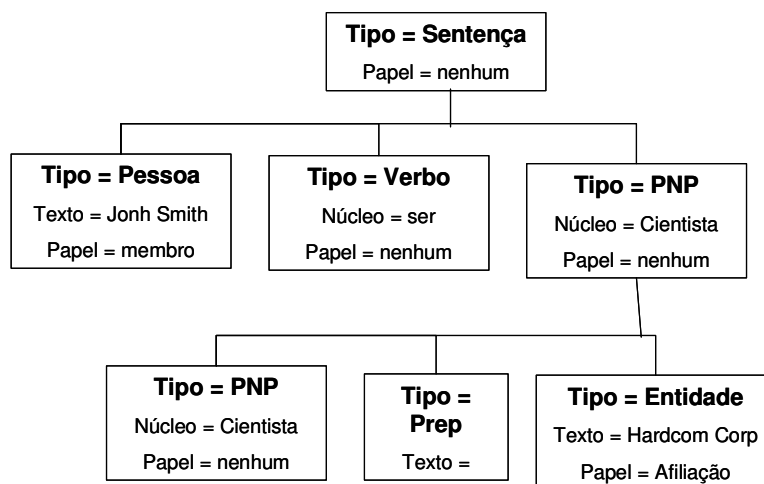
Tipo = Sentença
Papel = nenhum

Tipo = Pessoa
Texto = Jonh Smith
Papel = membro

Tipo = Verbo
Núcleo = ser
Papel = nenhum

Tipo = PNP
Núcleo = Cientista
Papel = nenhum

Tipo = PNP
Núcleo = Cientista
Papel = nenhum

Tipo = Prep
Texto =

Tipo = Entidade
Texto = Hardcom Corp
Papel = Afiliação